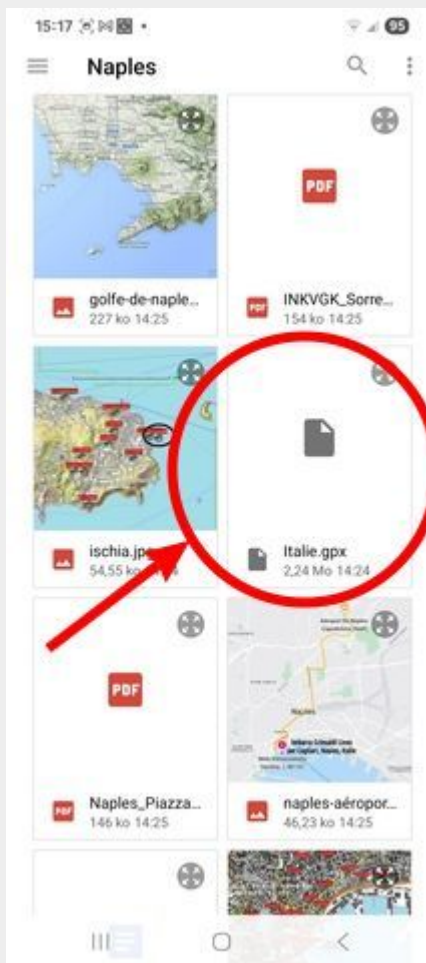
15:17

95

Naples

PDF

golfe-de-naple...
227 ko 14:25

INKVGK_Sorre...
154 ko 14:25

ischia.jp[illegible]
54,55 ko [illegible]

Italie.gpx
2,24 Mo 14:24

PDF

Naples_Piazza...
146 ko 14:25

naples-aéropor...
46,23 ko 14:25